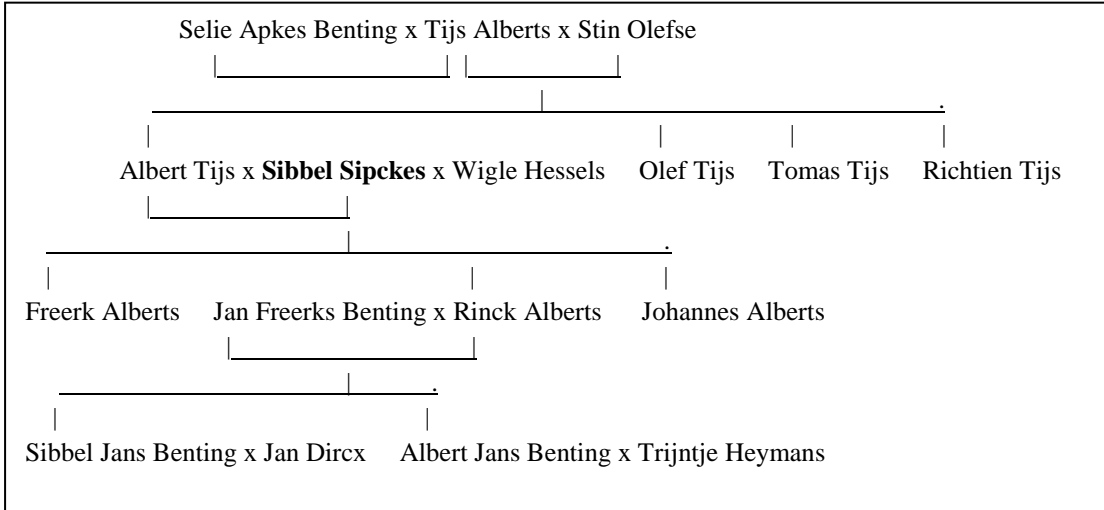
Selie Apkes Benting x Tijs Alberts x Stin Olefse

Albert Tijs x Sibbel Sipckes x Wigle Hessels Olef Tijs Tomas Tijs Richtien Tijs

Freerk Alberts Jan Freerks Benting x Rinck Alberts Johannes Alberts

Sibbel Jans Benting x Jan Dircx Albert Jans Benting x Trijntje Heymans